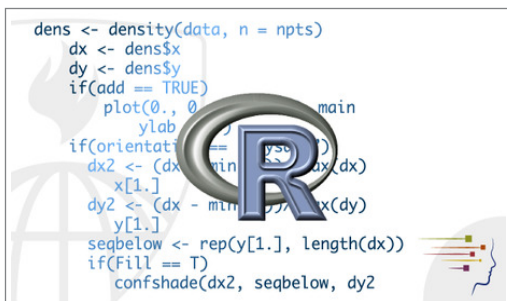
dens <- density(data, n = npts)
dx <- dens$x
dy <- dens$y
if(add == TRUE)
plot(0., 0 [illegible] main
ylab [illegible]
if(orientati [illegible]
dx2 <- (dx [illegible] min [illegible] x(dx)
x[1.]
dy2 <- (dx - min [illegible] x(dy)
y[1.]
seqbelow <- rep(y[1.], length(dx))
if(Fill == T)
confshade(dx2, seqbelow, dy2

R